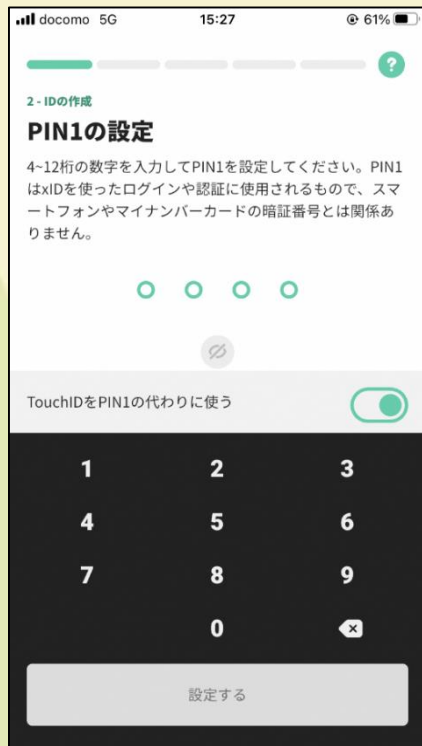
docomo 5G 15:27 61%

?

2 - IDの作成

PIN1の設定

4~12桁の数字を入力してPIN1を設定してください。PIN1はxIDを使ったログインや認証に使用されるもので、スマートフォンやマイナンバーカードの暗証番号とは関係ありません。

TouchIDをPIN1の代わりに使う

1 2 3
4 5 6
7 8 9
0

設定する